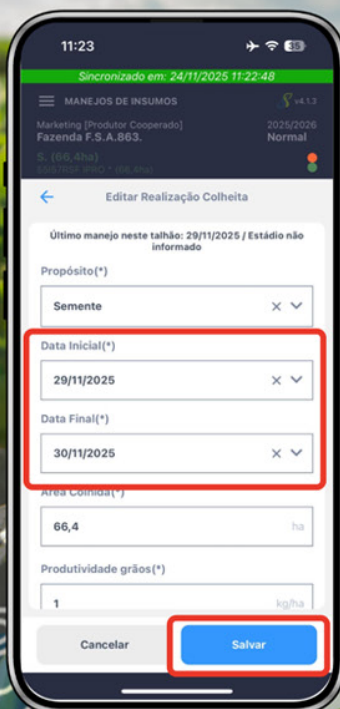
11:23
35

Sincronizado em: 24/11/2025 11:22:48

MANEJOS DE INSUMOS
v4.1.3

Marketing [Produtor Cooperado]
Fazenda F.S.A.863.
2025/2026
Normal

S. (66,4ha)
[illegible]

Editar Realização Colheita

Último manejo neste talhão: 29/11/2025 / Estádio não informado

Propósito(*)
Semente

Data Inicial(*)
29/11/2025

Data Final(*)
30/11/2025

Área Colhida(*)
66,4
ha

Produtividade grãos(*)
1
kg/ha

Cancelar
Salvar